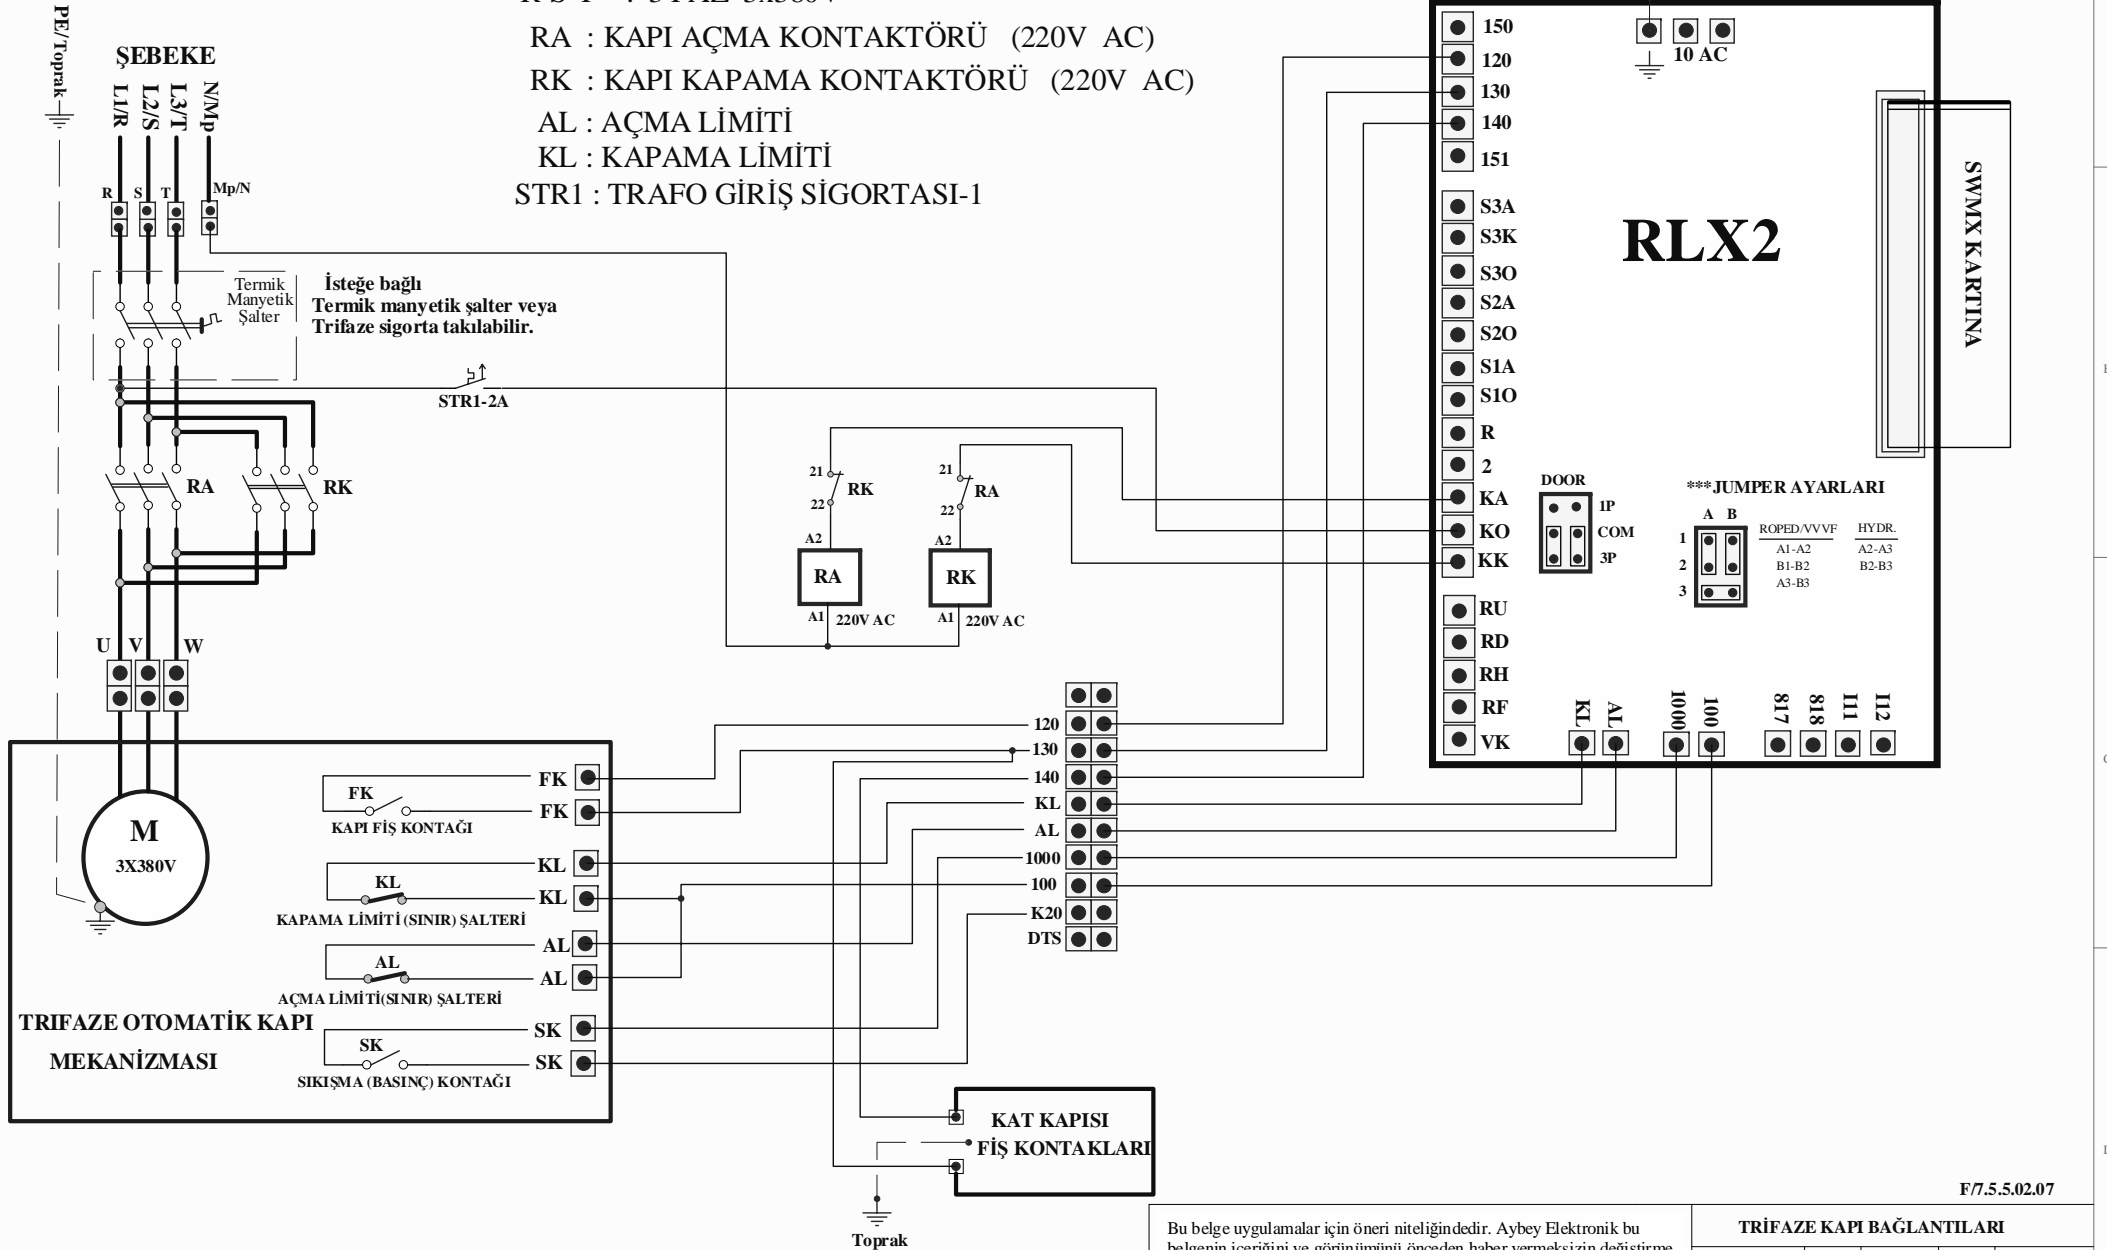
R S T : 3 FAZ 3X380V
RA : KAPI AÇMA KONTAKTÖRÜ (220V AC)
RK : KAPI KAPAMA KONTAKTÖRÜ (220V AC)
AL : AÇMA LİMİTİ
KL : KAPAMA LİMİTİ
STR1 : TRAFO GİRİŞ SİGORTASI-1

PE/Toprak
ŞEBEKE
L1/R L2/S L3/T N/Mp
R S T Mp/N
Termik Manyetik Şalter
İsteğe bağlı
Termik manyetik şalter veya
Trifaze sigorta takılabilir.
STR1-2A
RA RK
U V W
M
3X380V
21 22 RK
21 22 RA
A2 RA A1 220V AC
A2 RK A1 220V AC

150
120
130
140
151
10 AC
S3A
S3K
S3O
S2A
S2O
S1A
S1O
R
2
KA
KO
KK
RU
RD
RH
RF
VK
RLX2
SWMX KARTINA
DOOR
1P
COM
3P
***JUMPER AYARLARI
A B
1
2
3
ROPED/VVVF
A1-A2
B1-B2
A3-B3
HYDR.
A2-A3
B2-B3
KL AL 1000 100 817 818 I11 I12

FK
FK
KAPI FİŞ KONTAĞI
KL
KL
KL
KAPAMA LİMİTİ (SINIR) ŞALTERİ
AL
AL
AL
AÇMA LİMİTİ(SINIR) ŞALTERİ
TRIFAZE OTOMATİK KAPI
MEKANİZMASI
SK
SK
SK
SIKIŞMA (BASINÇ) KONTAĞI

120
130
140
KL
AL
1000
100
K20
DTS

KAT KAPISI
FİŞ KONTAKLARI
Toprak

F/7.5.5.02.07
Bu belge uygulamalar için öneri niteliğindedir. Aybey Elektronik bu belgenin içeriğini ve görünümünü önceden haber vermeksizin değiştirme
TRİFAZE KAPI BAĞLANTILARI